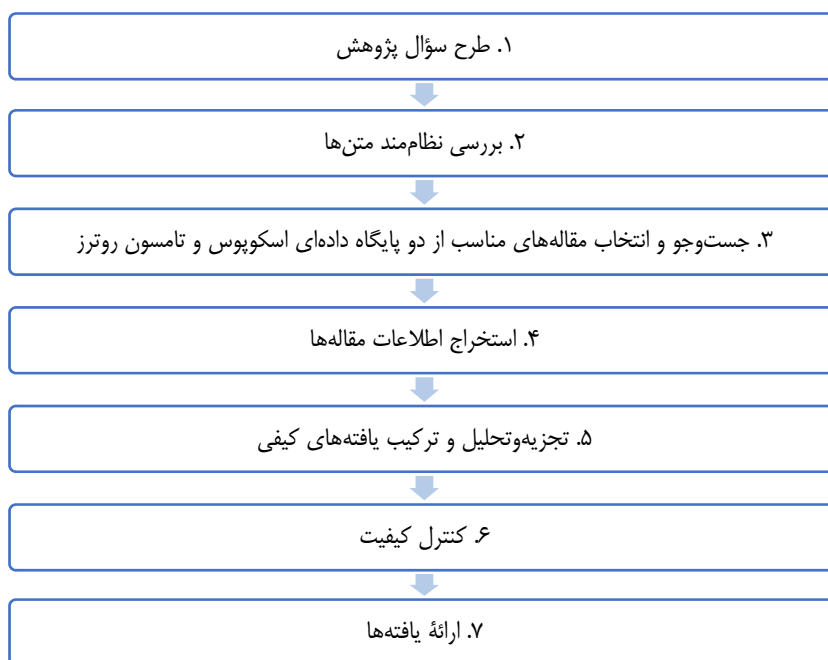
۱. طرح سؤال پژوهش

۲. بررسی نظام‌مند متن‌ها

۳. جست‌وجو و انتخاب مقاله‌های مناسب از دو پایگاه داده‌ای اسکوپوس و تامسون روترز

۴. استخراج اطلاعات مقاله‌ها

۵. تجزیه‌وتحلیل و ترکیب یافته‌های کیفی

۶. کنترل کیفیت

۷. ارائۀ یافته‌ها